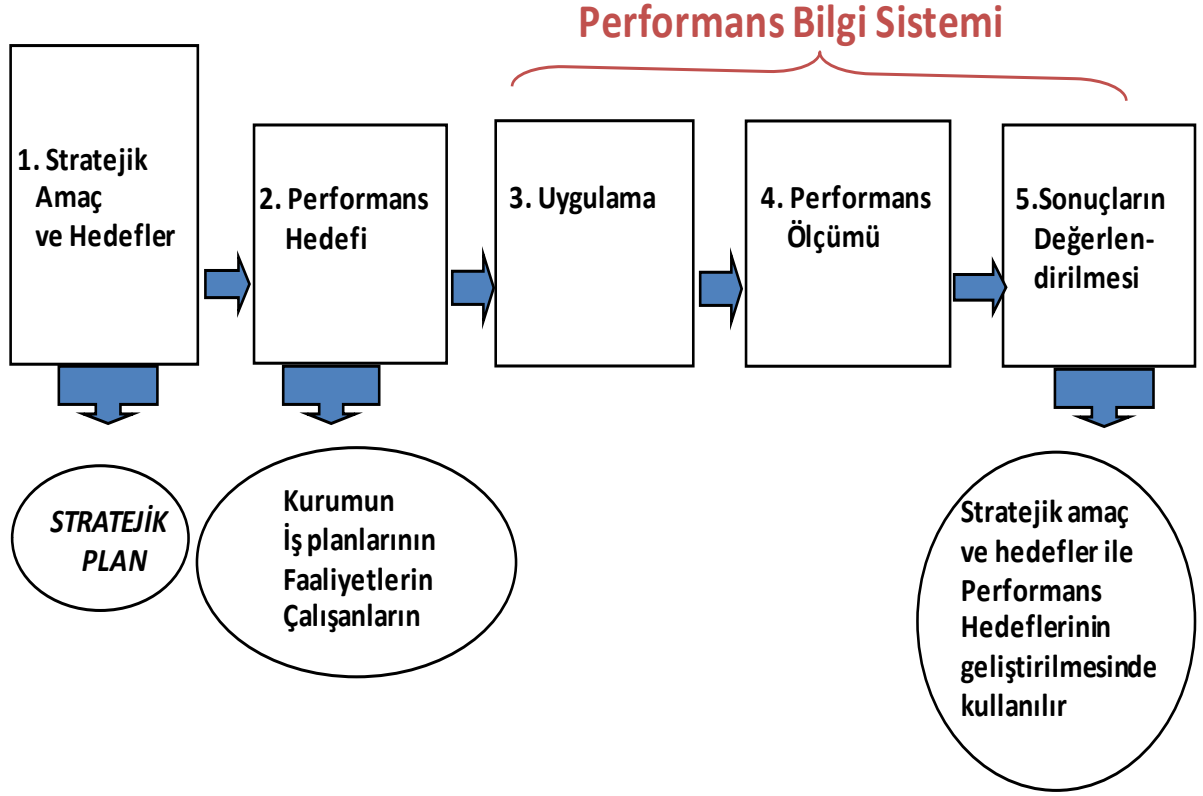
Performans Bilgi Sistemi

1. Stratejik Amaç ve Hedefler

2. Performans Hedefi

3. Uygulama

4. Performans Ölçümü

5.Sonuçların Değerlendirilmesi

STRATEJİK PLAN

Kurumun
İş planlarının
Faaliyetlerin
Çalışanların

Stratejik amaç ve hedefler ile Performans Hedeflerinin geliştirilmesinde kullanılır